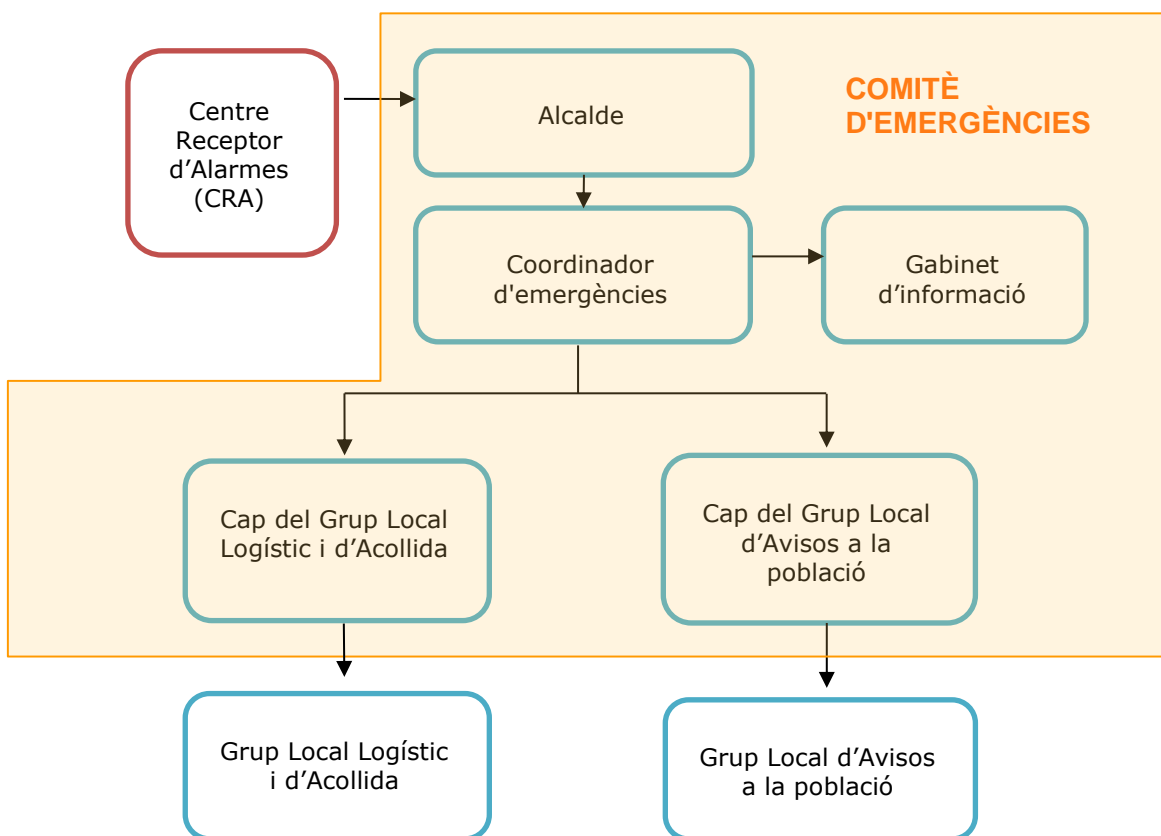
Centre Receptor d’Alarmes (CRA)

Alcalde

COMITÈ D'EMERGÈNCIES

Coordinador d'emergències

Gabinet d’informació

Cap del Grup Local Logístic i d’Acollida

Cap del Grup Local d’Avisos a la població

Grup Local Logístic i d’Acollida

Grup Local d’Avisos a la població